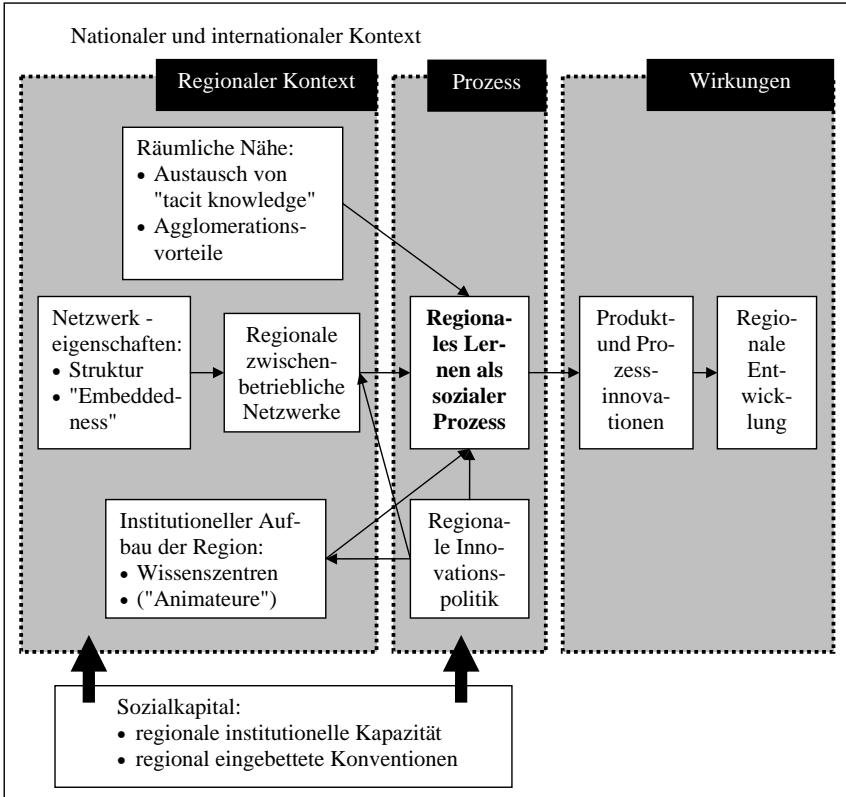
Nationaler und internationaler Kontext

Regionaler Kontext

Prozess

Wirkungen

Räumliche Nähe:
• Austausch von "tacit knowledge"
• Agglomerationsvorteile

Netzwerk - eigenschaften:
• Struktur
• "Embeddedness"

Regionale zwischenbetriebliche Netzwerke

**Regionales Lernen als sozialer Prozess**

Produkt- und Prozessinnovationen

Regionale Entwicklung

Institutioneller Aufbau der Region:
• Wissenszentren
• ("Animateure")

Regionale Innovationspolitik

Sozialkapital:
• regionale institutionelle Kapazität
• regional eingebettete Konventionen